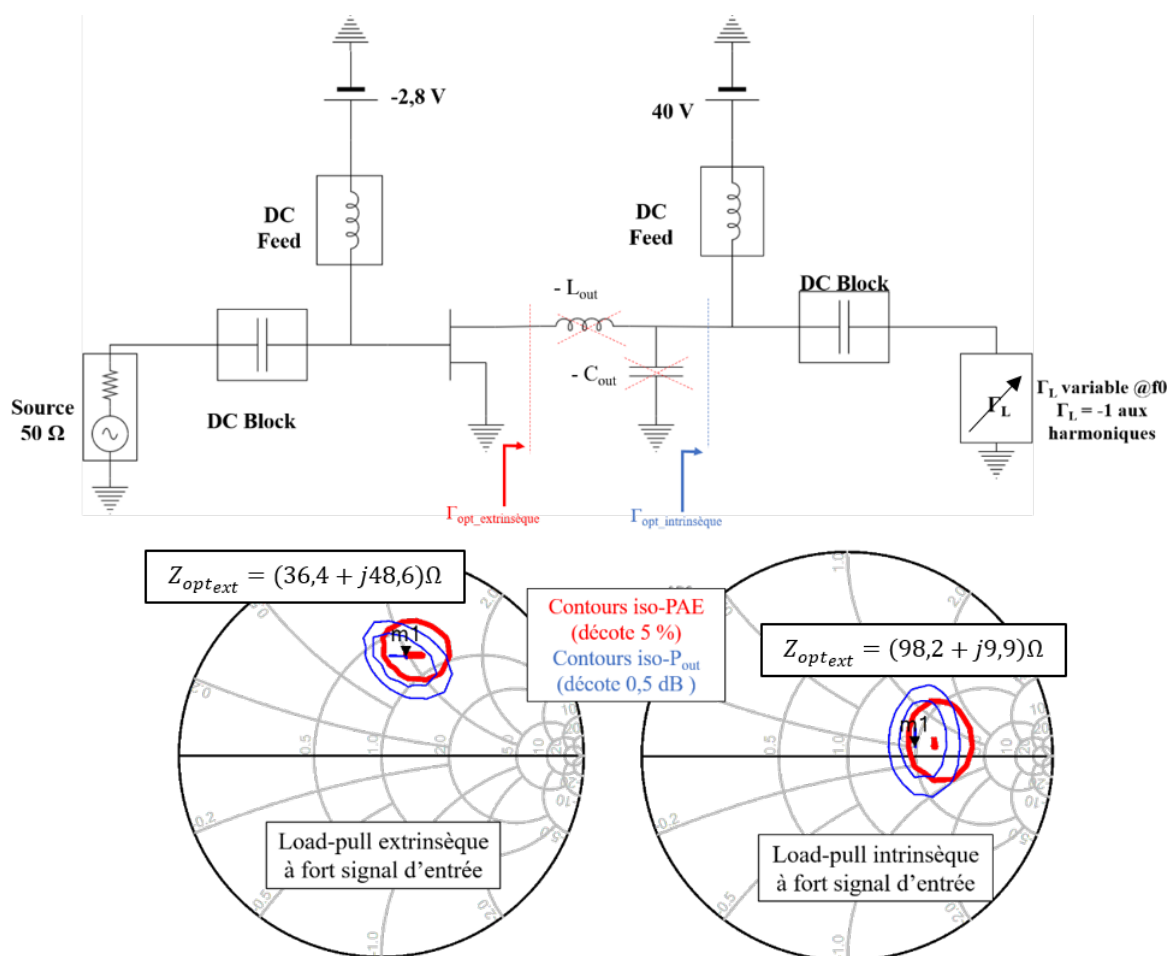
-2,8 V

40 V

DC Feed

DC Feed

- $L_{out}$

DC Block

- $C_{out}$

Source 50 Ω

DC Block

$\Gamma_L$

$\Gamma_L$ variable @f0
$\Gamma_L$ = -1 aux harmoniques

$\Gamma_{opt\_extrinsèque}$

$\Gamma_{opt\_intrinsèque}$

$Z_{opt_{ext}} = (36{,}4 + j48{,}6)\Omega$

Contours iso-PAE
(décote 5 %)
Contours iso-$P_{out}$
(décote 0,5 dB )

$Z_{opt_{ext}} = (98{,}2 + j9{,}9)\Omega$

m1

m1

2.0
1.0
0.5
0.2
2.0
5.0
10
20
1.0
2.0
0.5
0.2
0.5
1.0

2.0
0.5
0.2
1.0
5.0
10
20

Load-pull extrinsèque à fort signal d'entrée

Load-pull intrinsèque à fort signal d'entrée